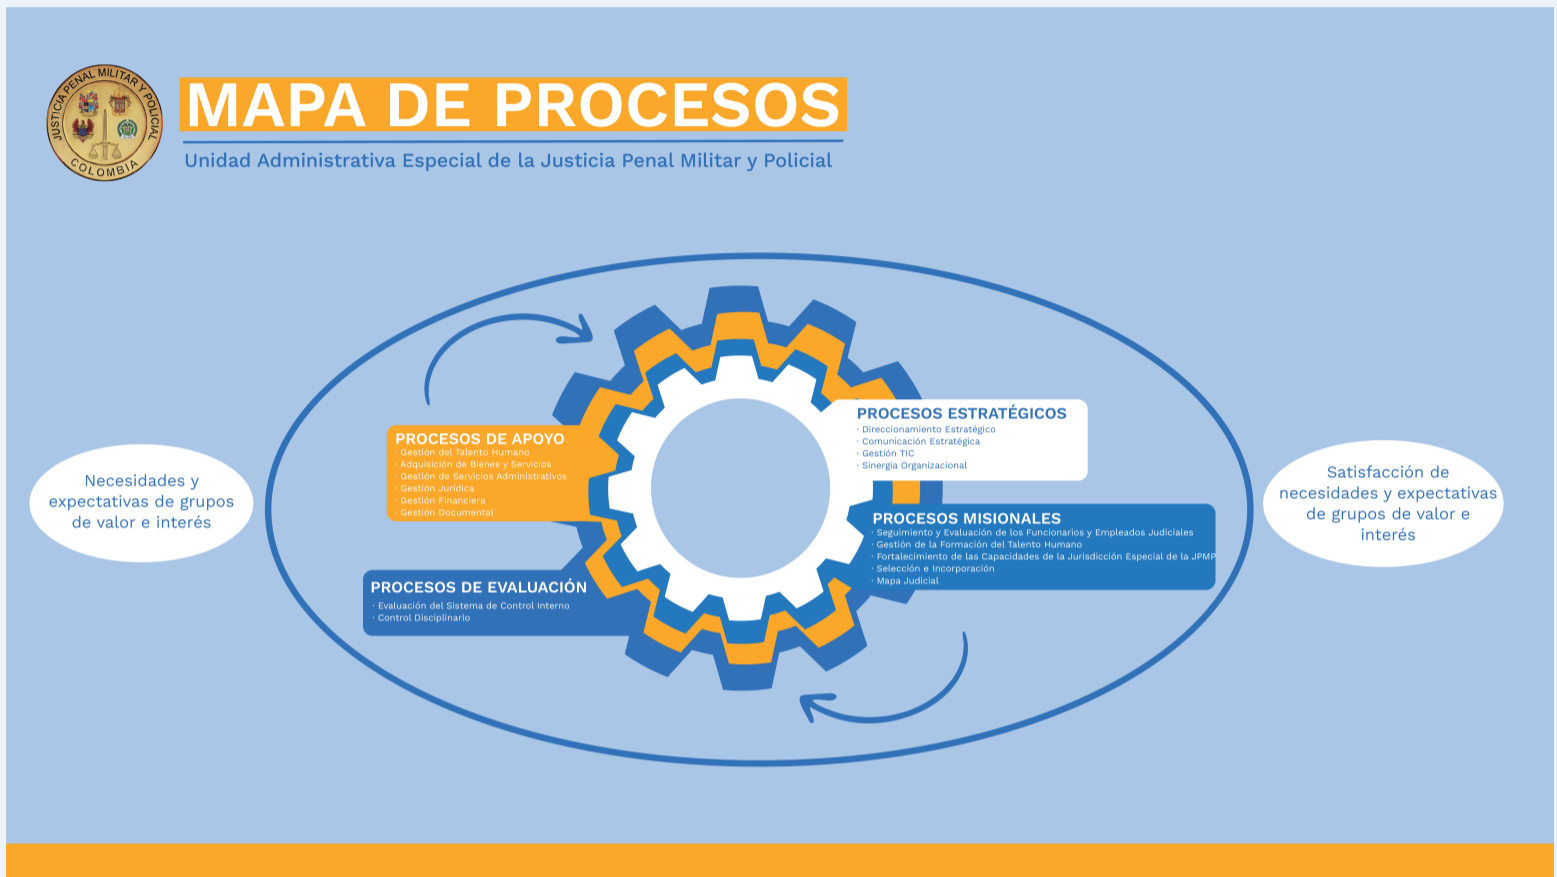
JUSTICIA PENAL MILITAR Y POLICIAL
COLOMBIA

MAPA DE PROCESOS

Unidad Administrativa Especial de la Justicia Penal Militar y Policial

Necesidades y expectativas de grupos de valor e interés

PROCESOS DE APOYO
· Gestión del Talento Humano
· Adquisición de Bienes y Servicios
· Gestión de Servicios Administrativos
· Gestión Jurídica
· Gestión Financiera
· Gestión Documental

PROCESOS ESTRATÉGICOS
· Direccionamiento Estratégico
· Comunicación Estratégica
· Gestión TIC
· Sinergia Organizacional

PROCESOS MISIONALES
· Seguimiento y Evaluación de los Funcionarios y Empleados Judiciales
· Gestión de la Formación del Talento Humano
· Fortalecimiento de las Capacidades de la Jurisdicción Especial de la JPMP
· Selección e Incorporación
· Mapa Judicial

PROCESOS DE EVALUACIÓN
· Evaluación del Sistema de Control Interno
· Control Disciplinario

Satisfacción de necesidades y expectativas de grupos de valor e interés